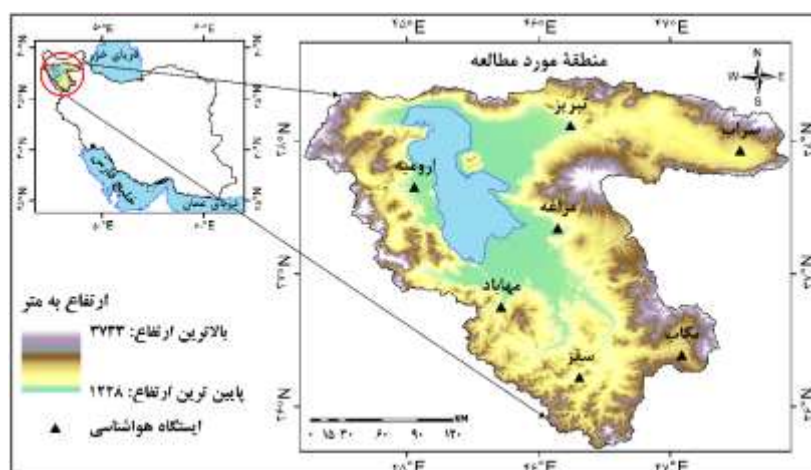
۴۵°E
۴۶°E
۴۷°E
منطقهٔ مورد مطالعه
N
W
E
S
تبریز
سراب
ارومیه
مراغه
مهاباد
بکاب
سقز
۵۰°E
۶۰°E
دریای خزر
خلیج فارس
دریای عمان
۵۰°E
۶۰°E
ارتفاع به متر
بالاترین ارتفاع: ۳۷۴۳
پایین ترین ارتفاع: ۱۲۲۸
ایستگاه هواشناسی
KM
۰ ۱۵ ۳۰ ۶۰ ۹۰ ۱۲۰
۴۵°E
۴۶°E
۴۷°E